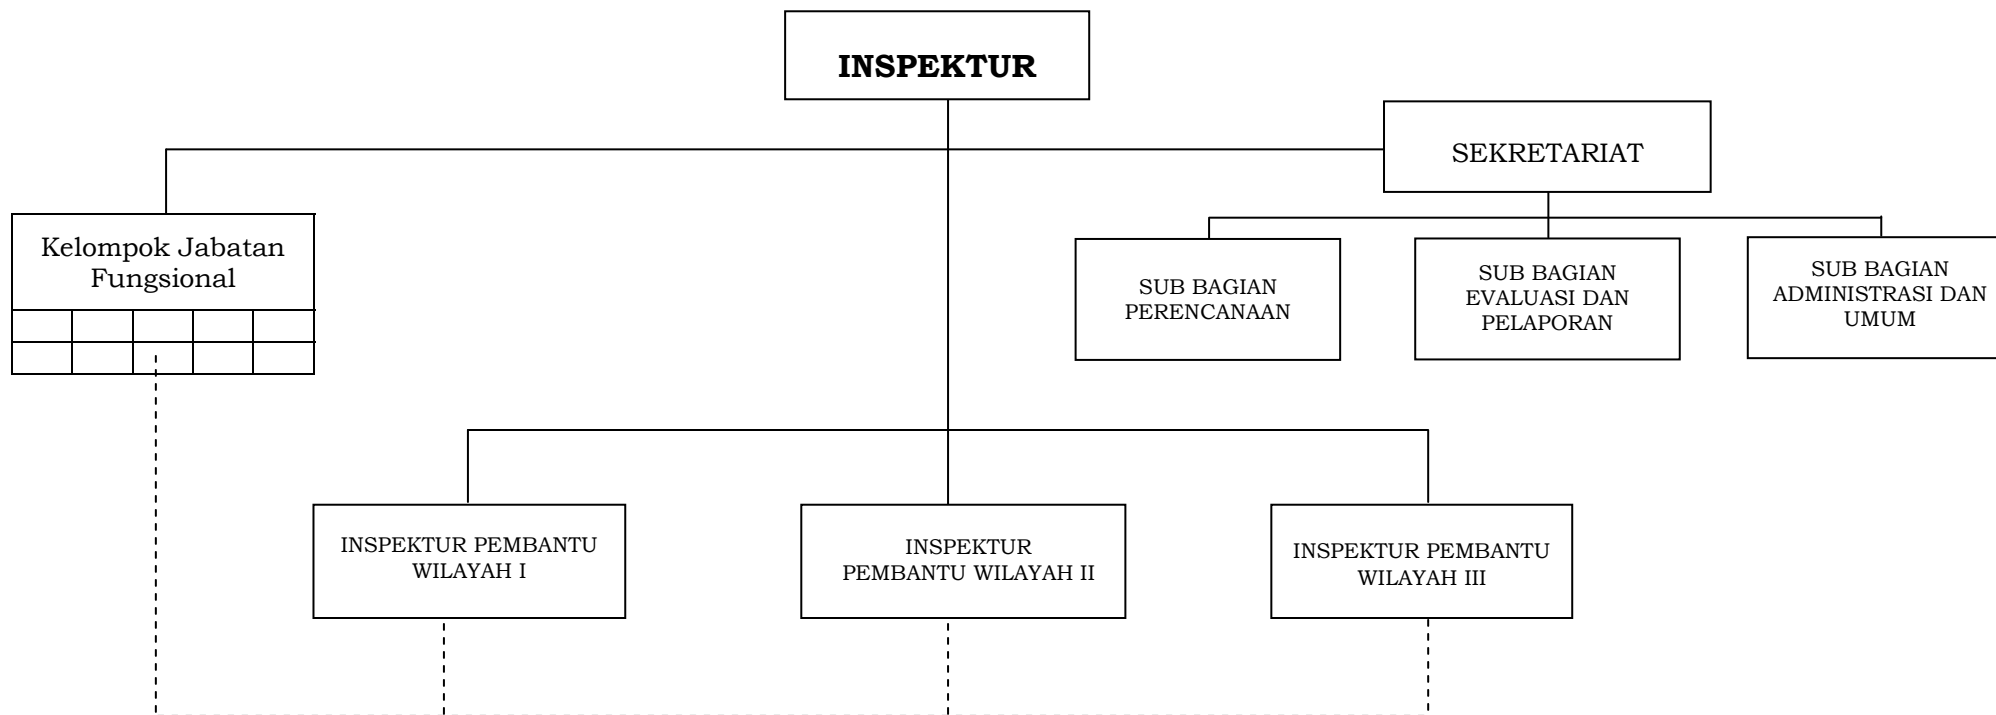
INSPEKTUR

SEKRETARIAT

Kelompok Jabatan Fungsional

SUB BAGIAN PERENCANAAN

SUB BAGIAN EVALUASI DAN PELAPORAN

SUB BAGIAN ADMINISTRASI DAN UMUM

INSPEKTUR PEMBANTU WILAYAH I

INSPEKTUR PEMBANTU WILAYAH II

INSPEKTUR PEMBANTU WILAYAH III